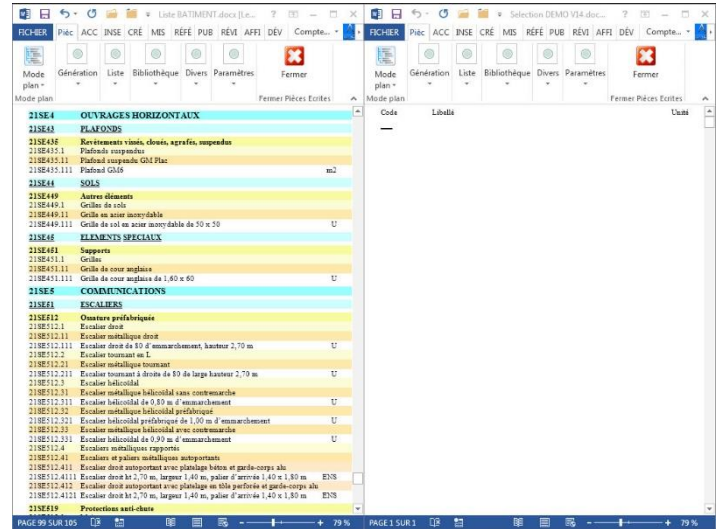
Liste BATIMENT.docx [Le... ? — □ ×

FICHIER Pièc ACC INSE CRÉ MIS RÉFÉ PUB RÉVI AFFI DÉV Compte...

Mode plan Génération Liste Bibliothèque Divers Paramètres Fermer

Mode plan Fermer Pièces Ecrites

| | | |
|---|---|---|
| 21SE4 | OUVRAGES HORIZONTAUX | |
| 21SE43 | PLAFONDS | |
| 21SE435 | Revêtements vissés, cloués, agrafés, suspendus | |
| 21SE435.1 | Plafonds suspendus | |
| 21SE435.11 | Plafond suspendu GM Plac | |
| 21SE435.111 | Plafond GM6 | m2 |
| 21SE44 | SOLS | |
| 21SE449 | Autres éléments | |
| 21SE449.1 | Grilles de sols | |
| 21SE449.11 | Grille en acier inoxydable | |
| 21SE449.111 | Grille de sol en acier inoxydable de 50 x 50 | U |
| 21SE45 | ELEMENTS SPECIAUX | |
| 21SE451 | Supports | |
| 21SE451.1 | Grilles | |
| 21SE451.11 | Grille de cour anglaise | |
| 21SE451.111 | Grille de cour anglaise de 1,60 x 60 | U |
| 21SE5 | COMMUNICATIONS | |
| 21SE51 | ESCALIERS | |
| 21SE512 | Ossature préfabriqués | |
| 21SE512.1 | Escalier droit | |
| 21SE512.11 | Escalier métallique droit | |
| 21SE512.111 | Escalier droit de 80 d'emmarchement, hauteur 2,70 m | U |
| 21SE512.2 | Escalier tournant en L | |
| 21SE512.21 | Escalier métallique tournant | |
| 21SE512.211 | Escalier tournant à droite de 80 de large hauteur 2,70 m | U |
| 21SE512.3 | Escalier hélicoïdal | |
| 21SE512.31 | Escalier métallique hélicoïdal sans contremarche | |
| 21SE512.311 | Escalier hélicoïdal de 0,80 m d'emmarchement | U |
| 21SE512.32 | Escalier métallique hélicoïdal préfabriqué | |
| 21SE512.321 | Escalier hélicoïdal préfabriqué de 1,00 m d'emmarchement | U |
| 21SE512.33 | Escalier métallique hélicoïdal avec contremarche | |
| 21SE512.331 | Escalier hélicoïdal de 0,90 m d'emmarchement | U |
| 21SE512.4 | Escaliers métalliques rapportés | |
| 21SE512.41 | Escaliers et paliers métalliques autoportants | |
| 21SE512.411 | Escalier droit autoportant avec platelage béton et garde-corps alu | |
| 21SE512.4111 | Escalier droit ht 2,70 m, largeur 1,40 m, palier d'arrivée 1,40 x 1,80 m | ENS |
| 21SE512.412 | Escalier droit autoportant avec platelage en tôle perforée et garde-corps alu | |
| 21SE512.4121 | Escalier droit ht 2,70 m, largeur 1,40 m, palier d'arrivée 1,40 x 1,80 m | ENS |
| 21SE519 | Protections anti-chute | |

PAGE 99 SUR 105 79 %

Selection DEMO V14.doc... ? — □ ×

FICHIER Pièc ACC INSE CRÉ MIS RÉFÉ PUB RÉVI AFFI DÉV Compte...

Mode plan Génération Liste Bibliothèque Divers Paramètres Fermer

Mode plan Fermer Pièces Ecrites

| Code | Libellé | Unité |
|---|---|---|

PAGE 1 SUR 1 79 %